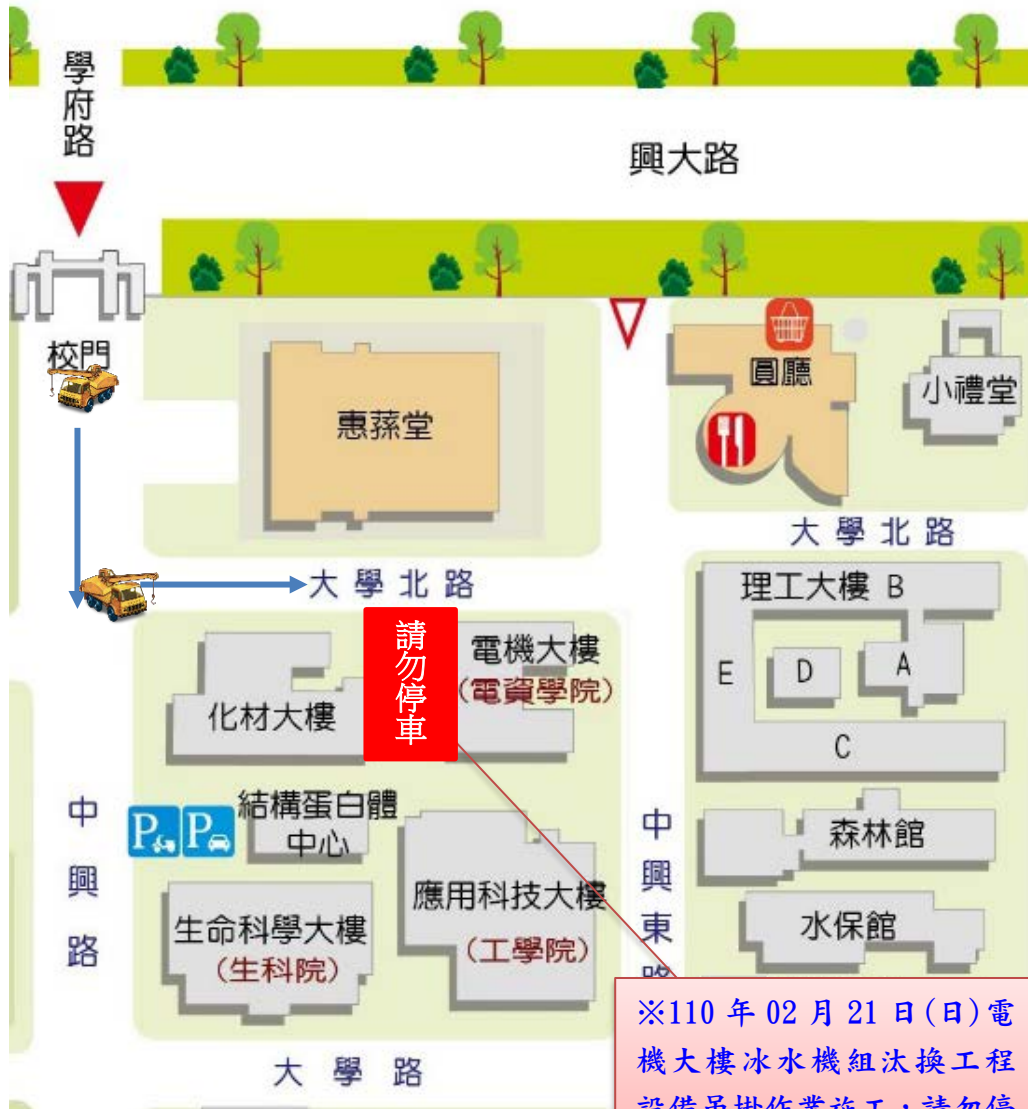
學府路

興大路

校門

惠蓀堂

圓廳

小禮堂

大學北路

大學北路

請勿停車

電機大樓
(電資學院)

理工大樓 B

E

D

A

C

化材大樓

結構蛋白體中心

中興路

中興東路

森林館

應用科技大樓
(工學院)

水保館

生命科學大樓
(生科院)

大學路

※110年02月21日(日)電機大樓冰水機組汰換工程設備吊掛作業施工，請勿停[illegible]